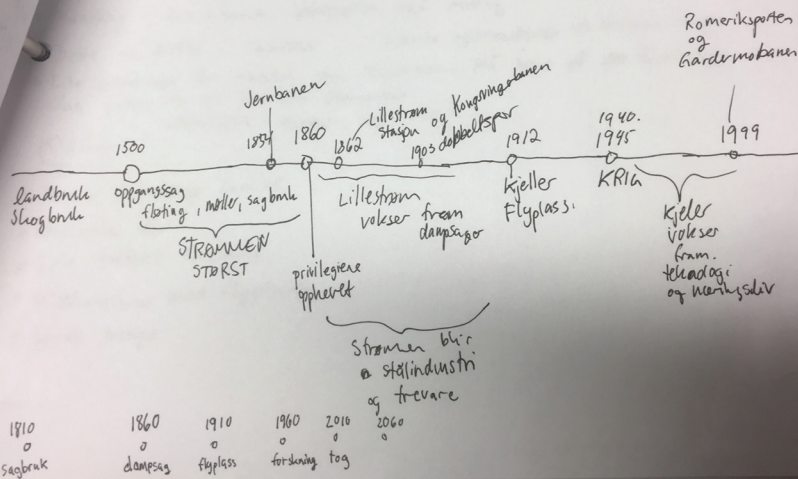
Romeriksporten og Gardermobanen

Jernbanen

Lillestrøm stasjon og Kongsvingerbanen

1905 dobbeltspor

1500

1854

1860

1862

1912

1940. 1945

1999

landbruk Skogbruk

oppgangssag

fløting, møller, sagbruk

STRØMMEN STØRST

privilegiene opphevet

Lillestrøm vokser fram dampsagor

Kjeller Flyplass.

KRIG

Kjeller vokser fram. teknologi og næringsliv

Strømmen blir stålindustri og trevare

1810
sagbruk

1860
dampsag

1910
flyplass

1960
forskning

2010
tog

2060